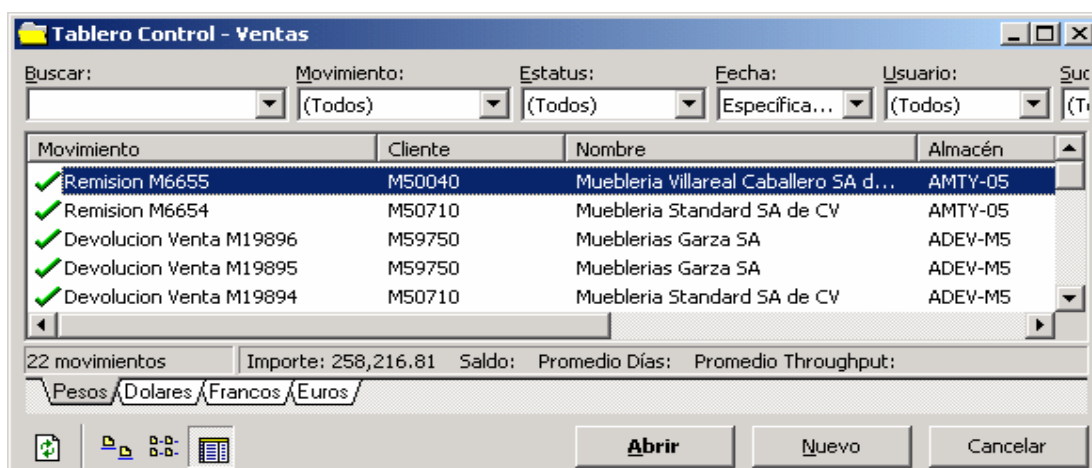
Tablero Control - Ventas

Buscar: | Movimiento: (Todos) | Estatus: (Todos) | Fecha: Específica... | Usuario: (Todos) | Suc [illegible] (T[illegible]

| Movimiento | Cliente | Nombre | Almacén |
|---|---|---|---|
| Remision M6655 | M50040 | Muebleria Villareal Caballero SA d... | AMTY-05 |
| Remision M6654 | M50710 | Muebleria Standard SA de CV | AMTY-05 |
| Devolucion Venta M19896 | M59750 | Mueblerias Garza SA | ADEV-M5 |
| Devolucion Venta M19895 | M59750 | Mueblerias Garza SA | ADEV-M5 |
| Devolucion Venta M19894 | M50710 | Muebleria Standard SA de CV | ADEV-M5 |

22 movimientos | Importe: 258,216.81 Saldo: Promedio Días: Promedio Throughput:

Pesos | Dolares | Francos | Euros

Abrir | Nuevo | Cancelar